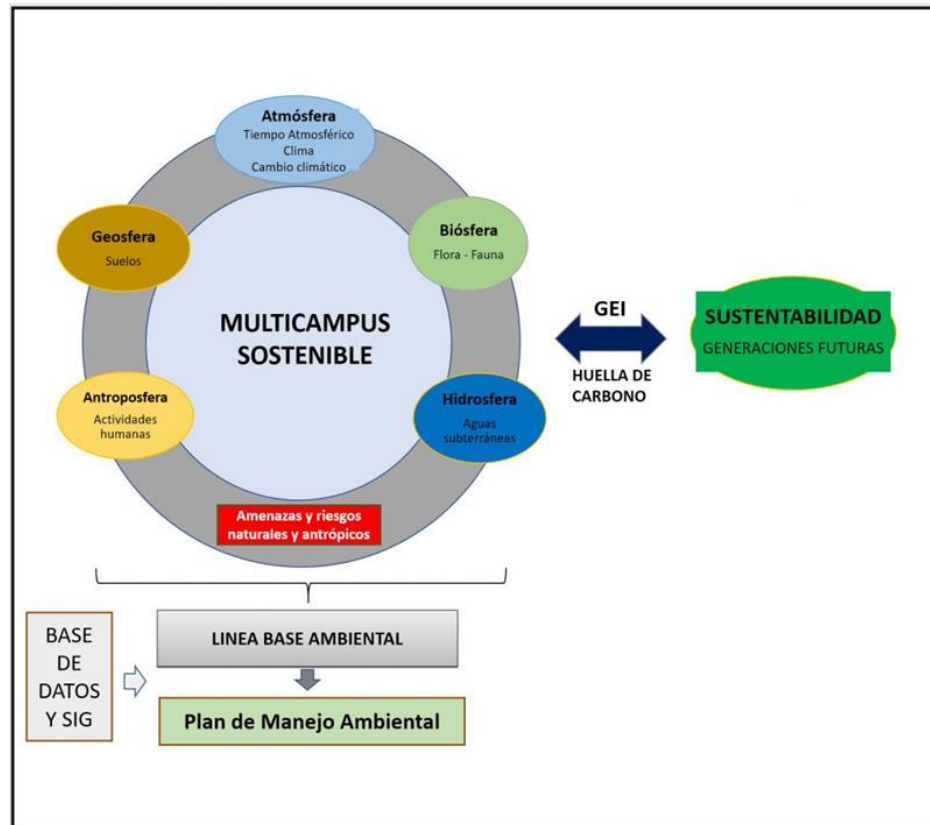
Atmósfera
Tiempo Atmosférico
Clima
Cambio climático

Geosfera
Suelos

Biósfera
Flora - Fauna

MULTICAMPUS SOSTENIBLE

Antroposfera
Actividades humanas

Hidrosfera
Aguas subterráneas

Amenazas y riesgos naturales y antrópicos

GEI

HUELLA DE CARBONO

SUSTENTABILIDAD
GENERACIONES FUTURAS

BASE DE DATOS Y SIG

LINEA BASE AMBIENTAL

Plan de Manejo Ambiental